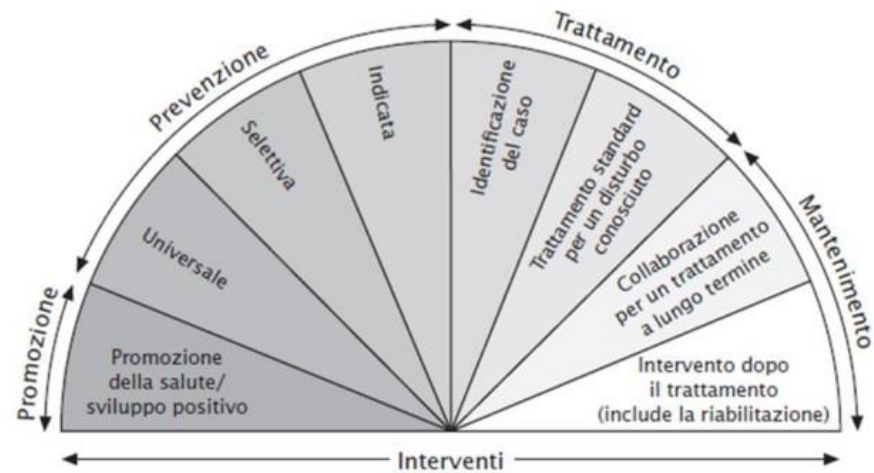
Promozione

Prevenzione

Trattamento

Mantenimento

Promozione della salute/ sviluppo positivo

Universale

Selettiva

Indicata

Identificazione del caso

Trattamento standard per un disturbo conosciuto

Collaborazione per un trattamento a lungo termine

Intervento dopo il trattamento (include la riabilitazione)

Interventi